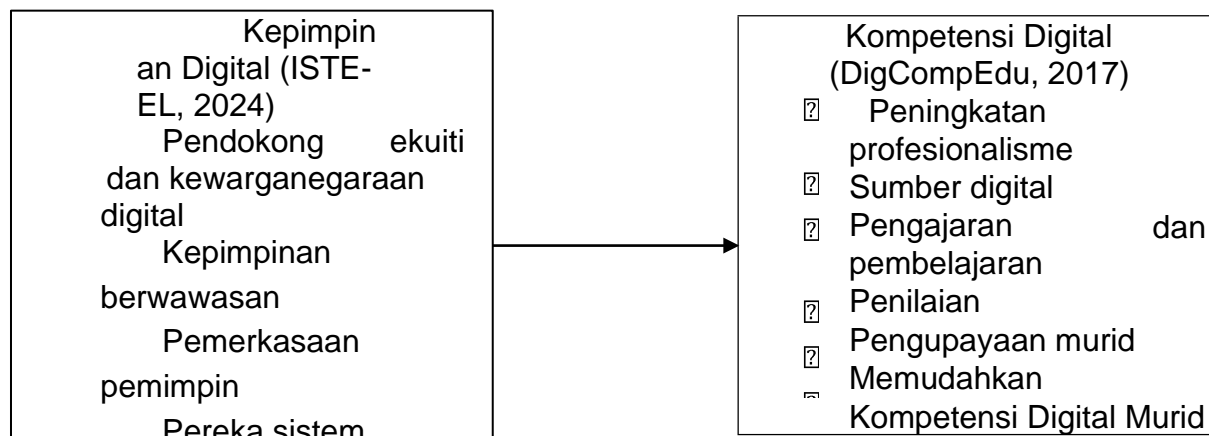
Kepimpinan Digital (ISTE-EL, 2024)

Pendokong ekuiti dan kewarganegaraan digital

Kepimpinan berwawasan

Pemerkasaan pemimpin

Pereka sistem

Kompetensi Digital (DigCompEdu, 2017)

- Peningkatan profesionalisme
- Sumber digital
- Pengajaran dan pembelajaran
- Penilaian
- Pengupayaan murid
- Memudahkan Kompetensi Digital Murid